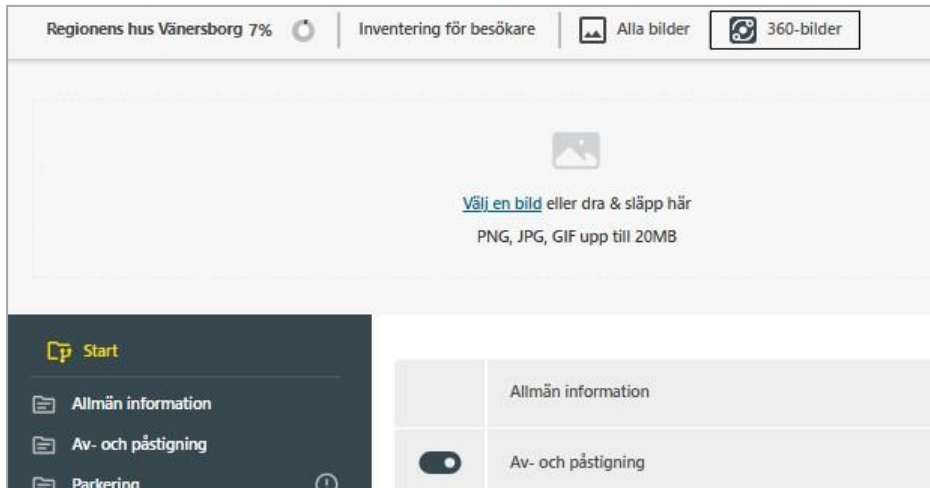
Regionens hus Vänersborg 7%

Inventering för besökare

Alla bilder

360-bilder

Välj en bild eller dra & släpp här

PNG, JPG, GIF upp till 20MB

Start

Allmän information

Av- och påstigning

Parkering

Allmän information

Av- och påstigning